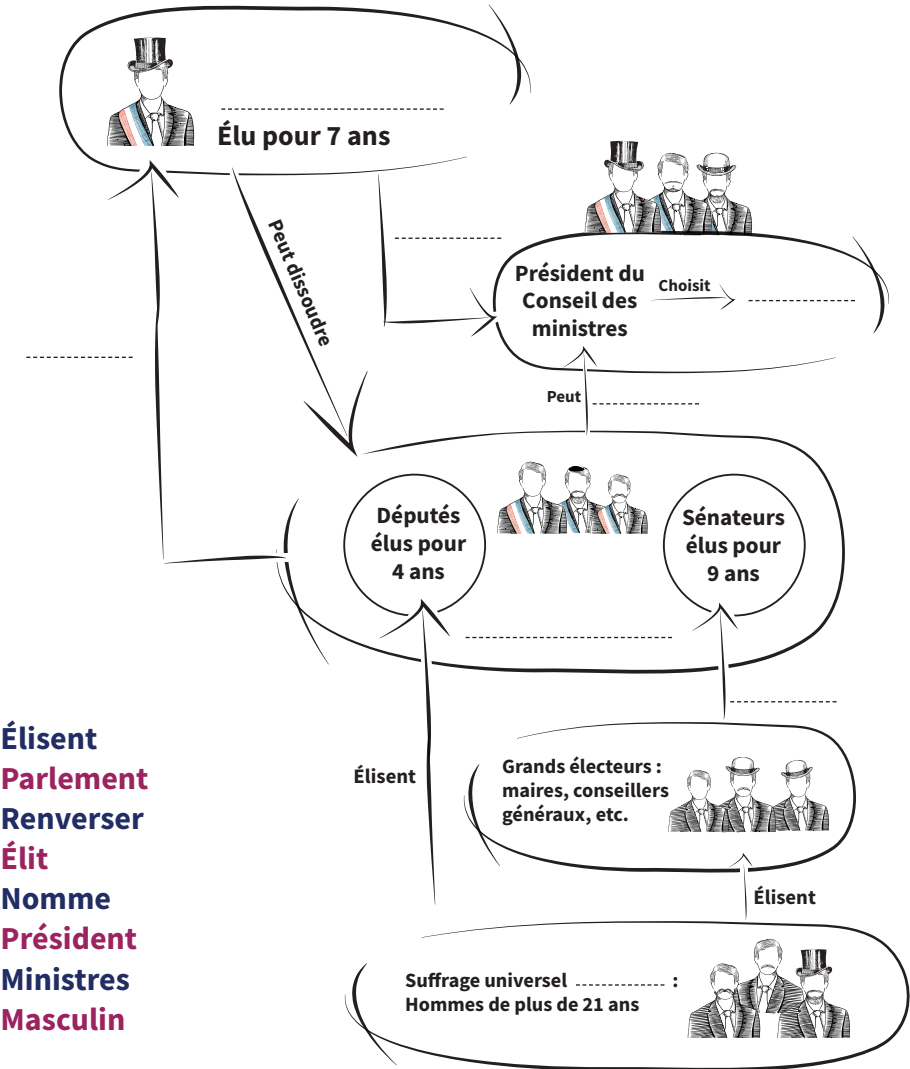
Élu pour 7 ans

Peut dissoudre

Président du Conseil des ministres

Choisit

Peut

Députés élus pour 4 ans

Sénateurs élus pour 9 ans

Élisent

Grands électeurs : maires, conseillers généraux, etc.

Élisent

Suffrage universel :
Hommes de plus de 21 ans

Élisent
Parlement
Renverser
Élit
Nomme
Président
Ministres
Masculin